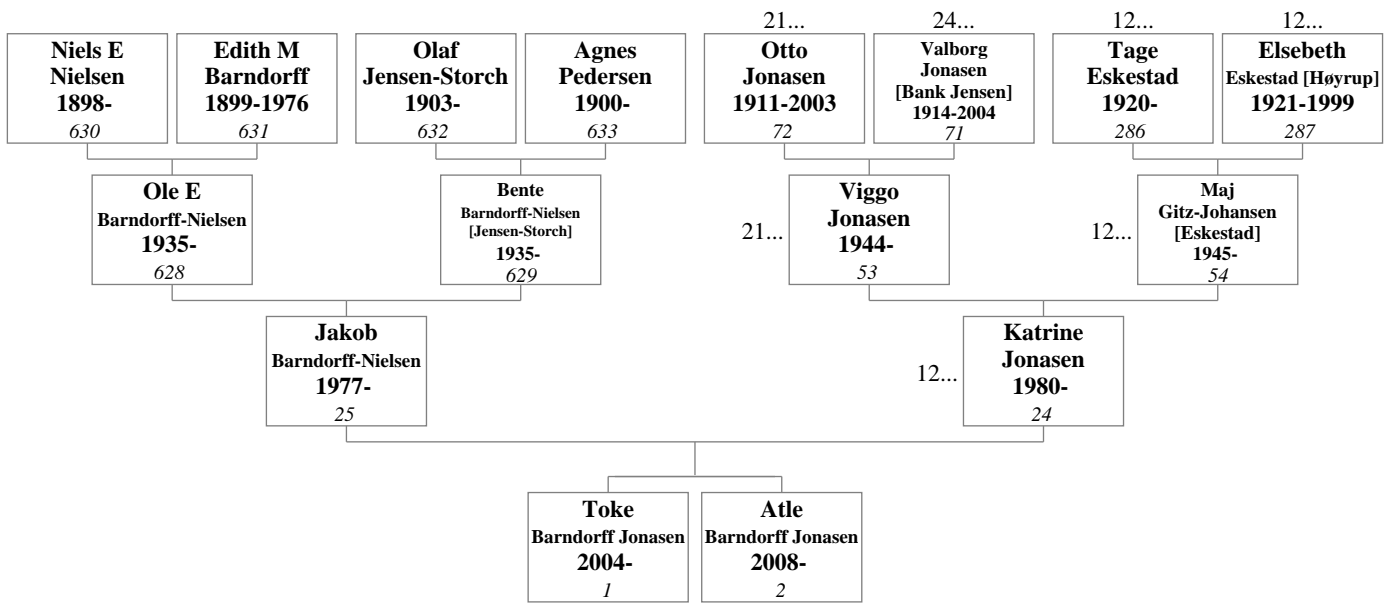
Niels E Nielsen 1898- 630

Edith M Barndorff 1899-1976 631

Olaf Jensen-Storch 1903- 632

Agnes Pedersen 1900- 633

21...
Otto Jonasen 1911-2003 72

24...
Valborg Jonasen [Bank Jensen] 1914-2004 71

12...
Tage Eskestad 1920- 286

12...
Elsebeth Eskestad [Høyrup] 1921-1999 287

Ole E Barndorff-Nielsen 1935- 628

Bente Barndorff-Nielsen [Jensen-Storch] 1935- 629

21...
Viggo Jonasen 1944- 53

12...
Maj Gitz-Johansen [Eskestad] 1945- 54

Jakob Barndorff-Nielsen 1977- 25

12...
Katrine Jonasen 1980- 24

Toke Barndorff Jonasen 2004- 1

Atle Barndorff Jonasen 2008- 2